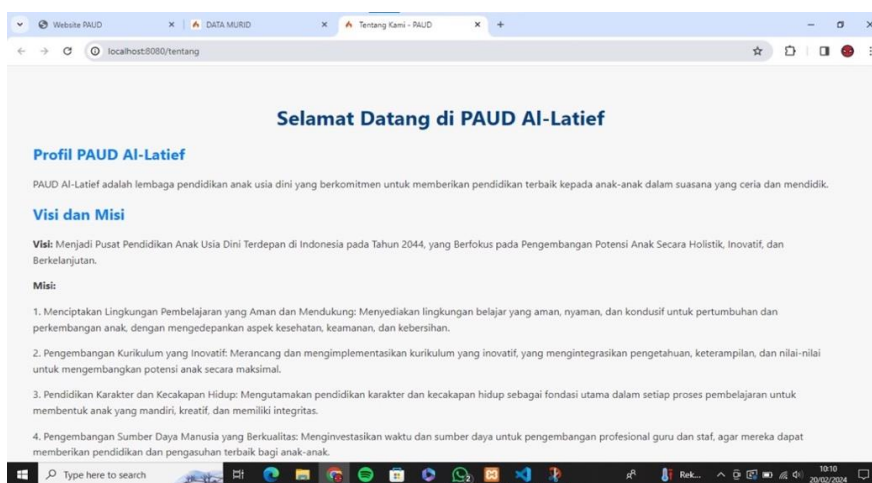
Website PAUD × DATA MURID × Tentang Kami - PAUD × +

localhost:8080/tentang

Selamat Datang di PAUD Al-Latief

Profil PAUD Al-Latief

PAUD Al-Latief adalah lembaga pendidikan anak usia dini yang berkomitmen untuk memberikan pendidikan terbaik kepada anak-anak dalam suasana yang ceria dan mendidik.

Visi dan Misi

Visi: Menjadi Pusat Pendidikan Anak Usia Dini Terdepan di Indonesia pada Tahun 2044, yang Berfokus pada Pengembangan Potensi Anak Secara Holistik, Inovatif, dan Berkelanjutan.

Misi:

1. Menciptakan Lingkungan Pembelajaran yang Aman dan Mendukung: Menyediakan lingkungan belajar yang aman, nyaman, dan kondusif untuk pertumbuhan dan perkembangan anak, dengan mengedepankan aspek kesehatan, keamanan, dan kebersihan.

2. Pengembangan Kurikulum yang Inovatif: Merancang dan mengimplementasikan kurikulum yang inovatif, yang mengintegrasikan pengetahuan, keterampilan, dan nilai-nilai untuk mengembangkan potensi anak secara maksimal.

3. Pendidikan Karakter dan Kecakapan Hidup: Mengutamakan pendidikan karakter dan kecakapan hidup sebagai fondasi utama dalam setiap proses pembelajaran untuk membentuk anak yang mandiri, kreatif, dan memiliki integritas.

4. Pengembangan Sumber Daya Manusia yang Berkualitas: Menginvestasikan waktu dan sumber daya untuk pengembangan profesional guru dan staf, agar mereka dapat memberikan pendidikan dan pengasuhan terbaik bagi anak-anak.

Type here to search

Rek...

10:10
20/02/2024